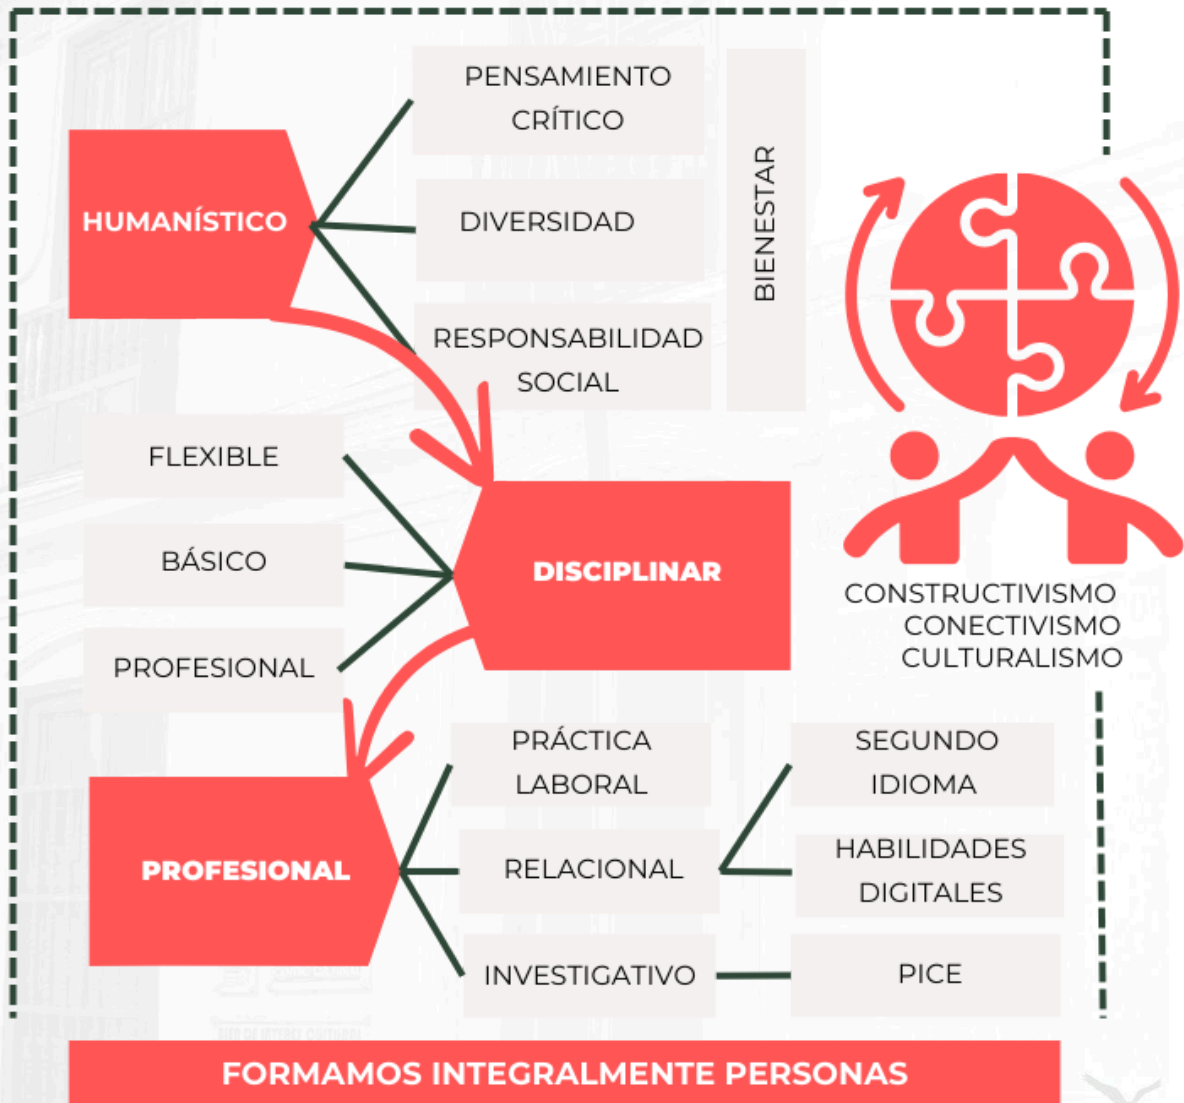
HUMANÍSTICO

PENSAMIENTO CRÍTICO

DIVERSIDAD

RESPONSABILIDAD SOCIAL

BIENESTAR

FLEXIBLE

BÁSICO

PROFESIONAL

DISCIPLINAR

CONSTRUCTIVISMO
CONECTIVISMO
CULTURALISMO

PROFESIONAL

PRÁCTICA LABORAL

RELACIONAL

INVESTIGATIVO

SEGUNDO IDIOMA

HABILIDADES DIGITALES

PICE

FORMAMOS INTEGRALMENTE PERSONAS